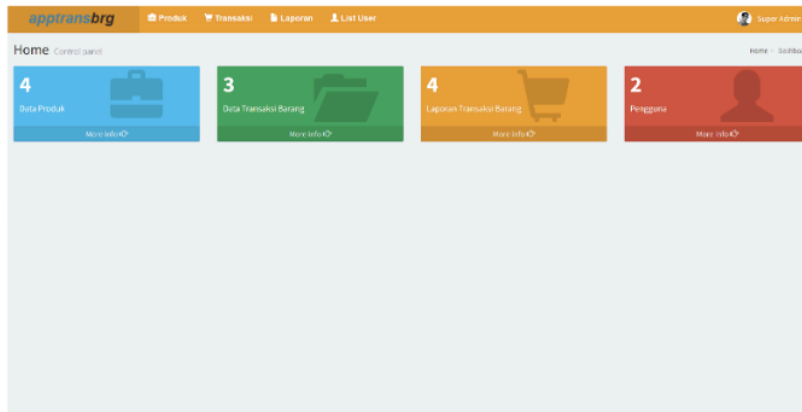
apptransbrg

Produk  Transaksi  Laporan  List User

Super Admin

Home Control panel

Home > Dashbo

4
Data Produk
More info

3
Data Transaksi Barang
More info

4
Laporan Transaksi Barang
More info

2
Pengguna
More info